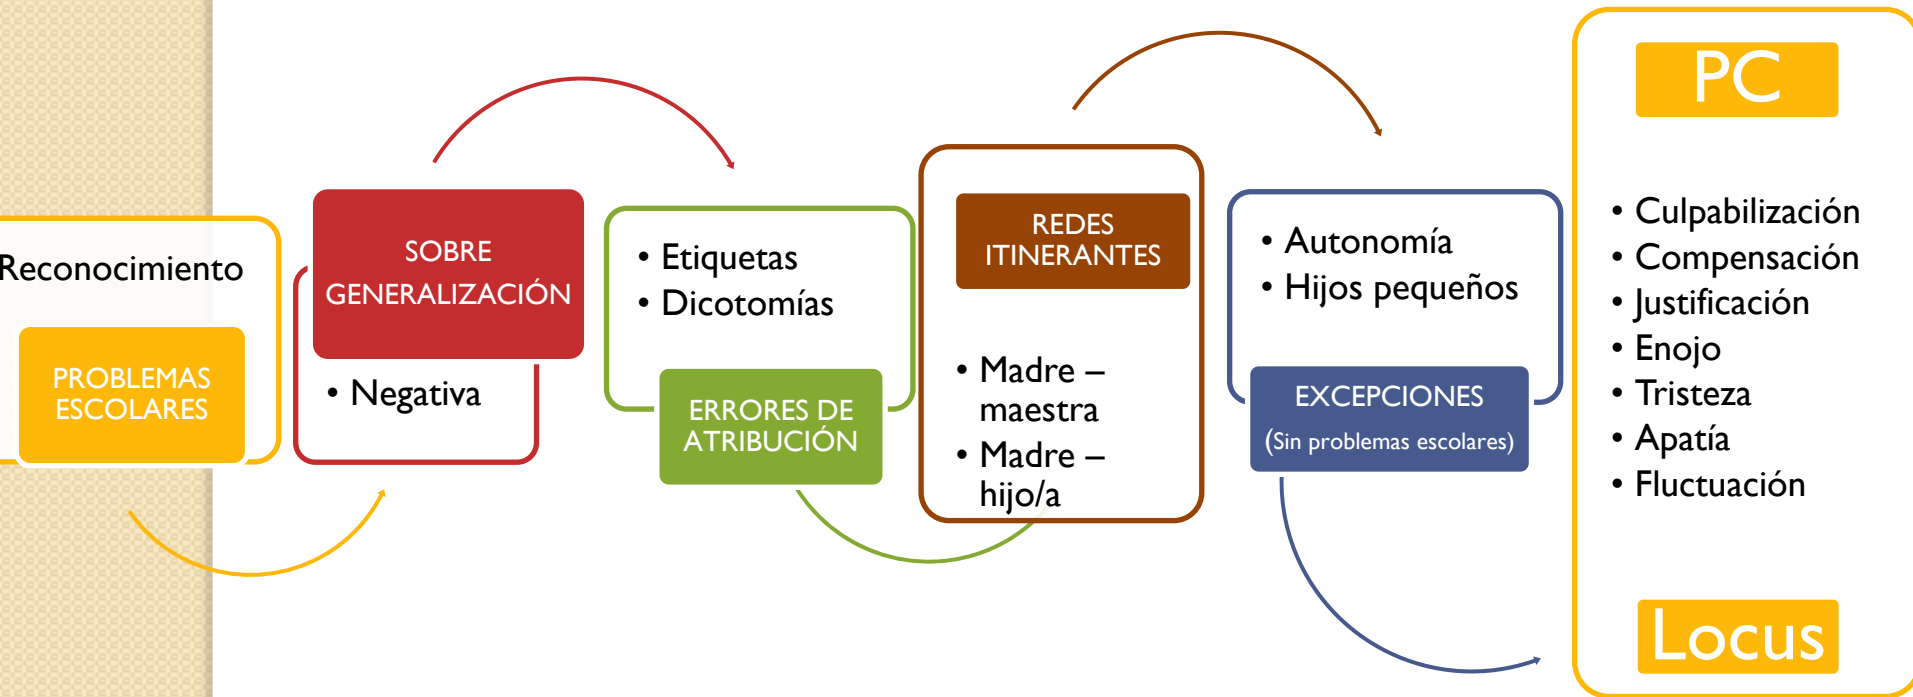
Reconocimiento

PROBLEMAS ESCOLARES

SOBRE GENERALIZACIÓN

• Negativa

• Etiquetas
• Dicotomías

ERRORES DE ATRIBUCIÓN

REDES ITINERANTES

• Madre – maestra
• Madre – hijo/a

• Autonomía
• Hijos pequeños

EXCEPCIONES
(Sin problemas escolares)

PC

• Culpabilización
• Compensación
• Justificación
• Enojo
• Tristeza
• Apatía
• Fluctuación

Locus